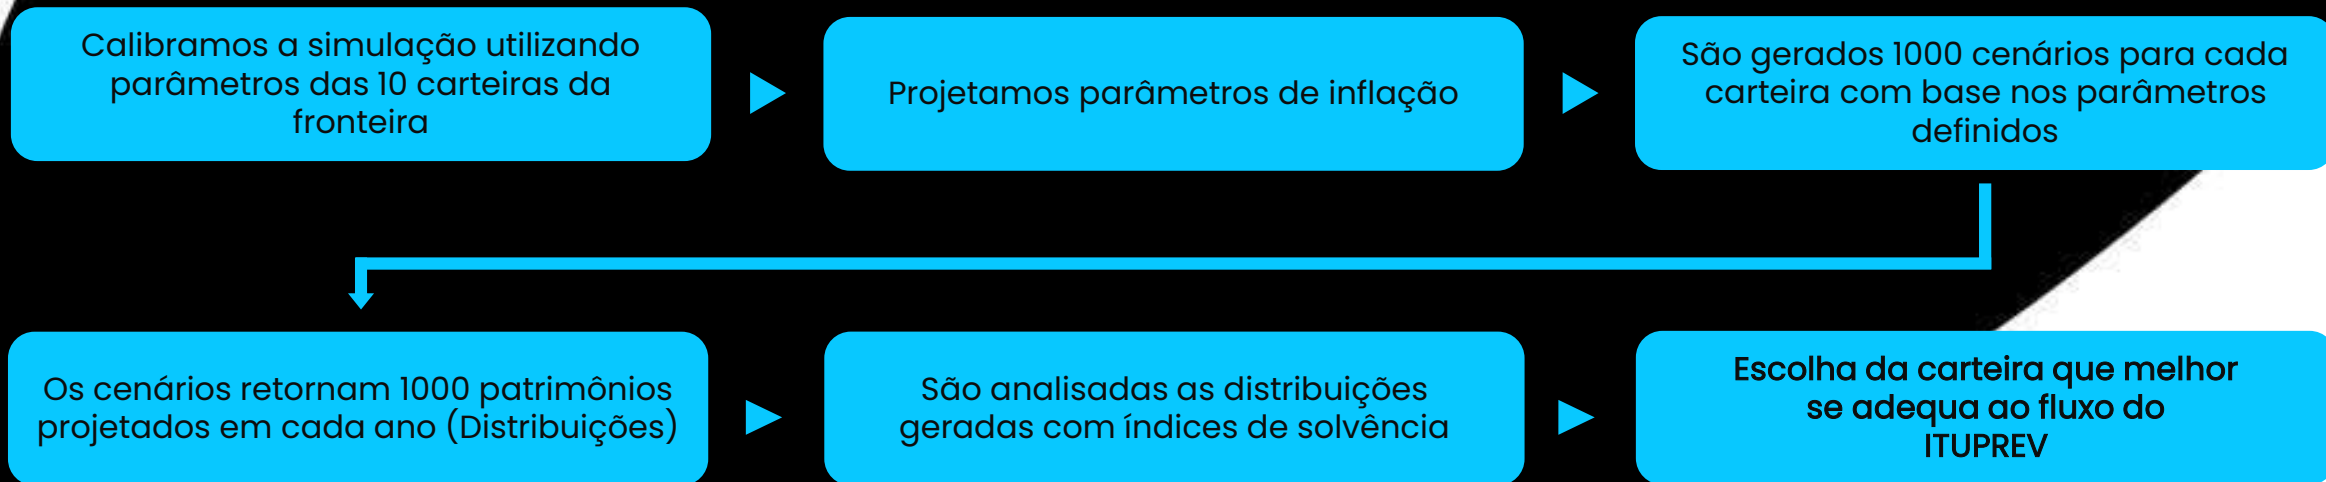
Calibramos a simulação utilizando parâmetros das 10 carteiras da fronteira

Projetamos parâmetros de inflação

São gerados 1000 cenários para cada carteira com base nos parâmetros definidos

Os cenários retornam 1000 patrimônios projetados em cada ano (Distribuições)

São analisadas as distribuições geradas com índices de solvência

Escolha da carteira que melhor se adequa ao fluxo do ITUPREV